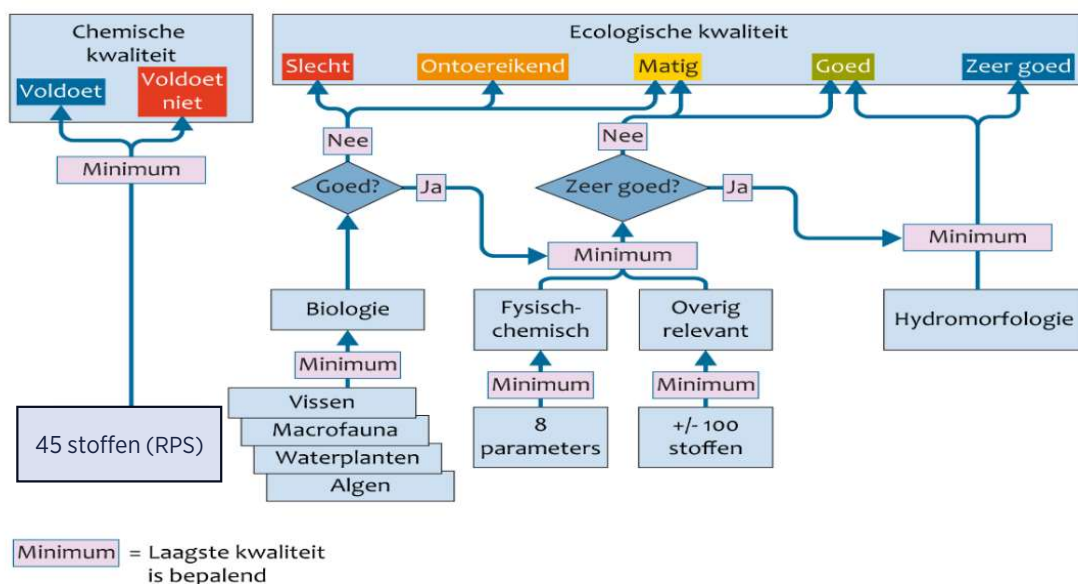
Chemische kwaliteit

Voldoet

Voldoet niet

Minimum

45 stoffen (RPS)

Ecologische kwaliteit

Slecht

Ontoereikend

Matig

Goed

Zeer goed

Nee

Goed?

Ja

Nee

Zeer goed?

Ja

Minimum

Minimum

Biologie

Minimum

Vissen

Macrofauna

Waterplanten

Algen

Fysisch-chemisch

Minimum

8 parameters

Overig relevant

Minimum

+/- 100 stoffen

Hydromorfologie

Minimum = Laagste kwaliteit is bepalend